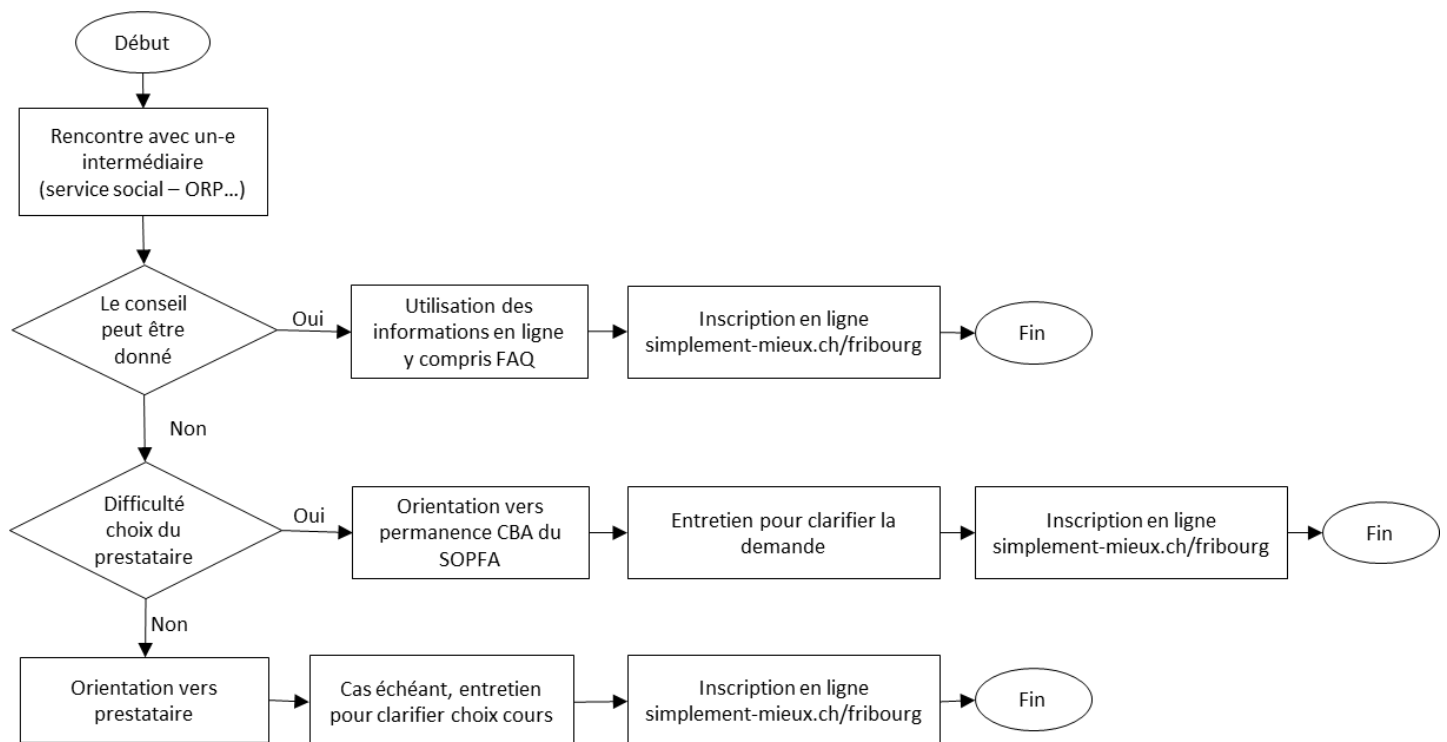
Début

Rencontre avec un-e intermédiaire (service social – ORP…)

Le conseil peut être donné

Oui

Utilisation des informations en ligne y compris FAQ

Inscription en ligne simplement-mieux.ch/fribourg

Fin

Non

Difficulté choix du prestataire

Oui

Orientation vers permanence CBA du SOPFA

Entretien pour clarifier la demande

Inscription en ligne simplement-mieux.ch/fribourg

Fin

Non

Orientation vers prestataire

Cas échéant, entretien pour clarifier choix cours

Inscription en ligne simplement-mieux.ch/fribourg

Fin